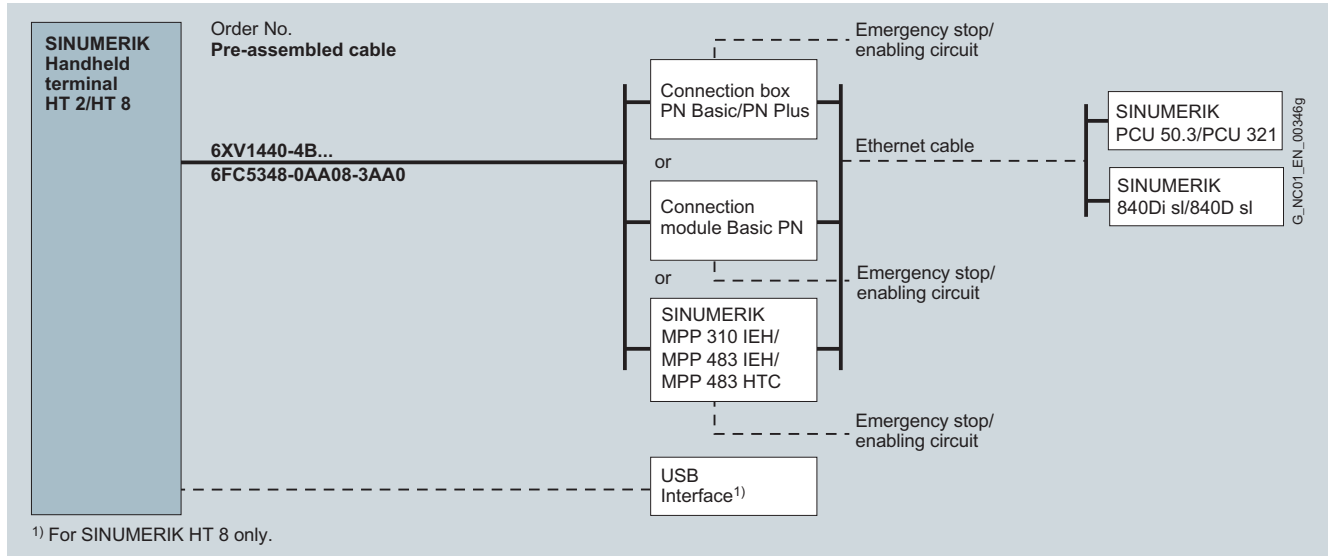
SINUMERIK Handheld terminal HT 2/HT 8

Order No.
**Pre-assembled cable**

6XV1440-4B...
6FC5348-0AA08-3AA0

Emergency stop/ enabling circuit

Connection box PN Basic/PN Plus

or

Connection module Basic PN

or

Emergency stop/ enabling circuit

SINUMERIK MPP 310 IEH/ MPP 483 IEH/ MPP 483 HTC

Emergency stop/ enabling circuit

USB Interface$^{1)}$

Ethernet cable

SINUMERIK PCU 50.3/PCU 321

SINUMERIK 840Di sl/840D sl

G_NC01_EN_00346g

$^{1)}$ For SINUMERIK HT 8 only.